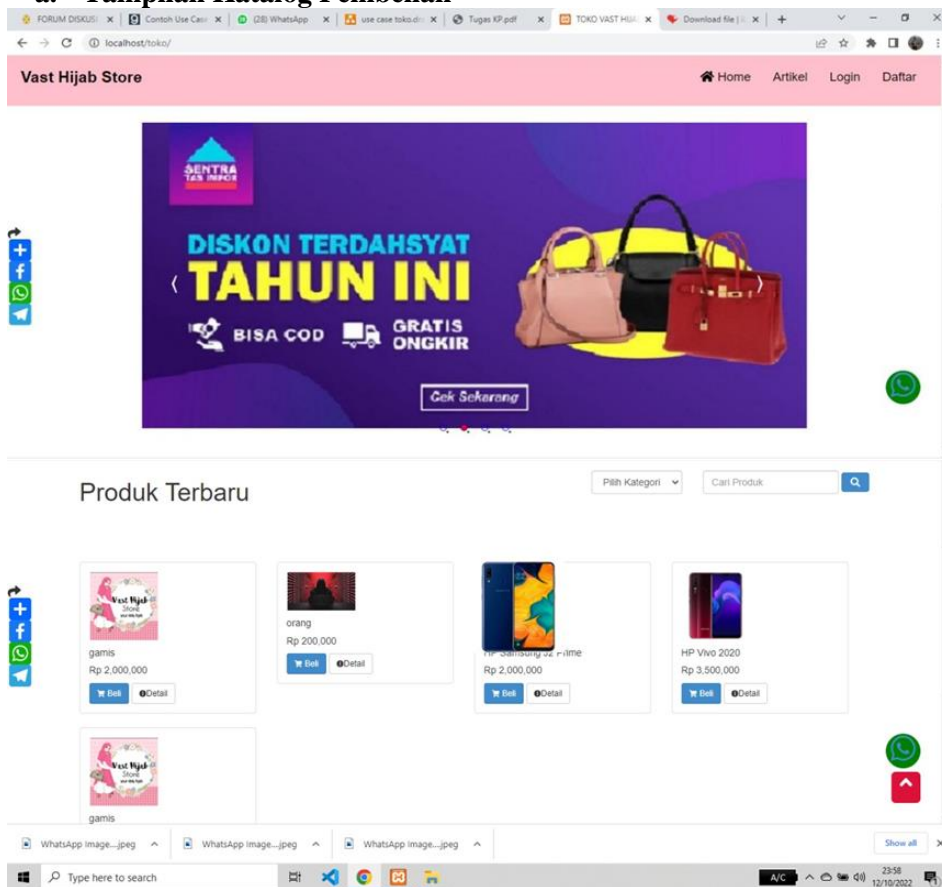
a. Tampilan Katalog Pembelian

FORUM DISKUSI | Contoh Use Case | (28) WhatsApp | use case toko.d | Tugas KP.pdf | TOKO VAST HIJA | Download file |

localhost/toko/

Vast Hijab Store

Home Artikel Login Daftar

SENTRA TAS IMPOR

DISKON TERDAHSYAT
TAHUN INI

BISA COD GRATIS ONGKIR

Cek Sekarang

Produk Terbaru

Pilih Kategori

Cari Produk

Vast Hijab Store

gamis
Rp 2,000,000
Beli Detail

orang
Rp 200,000
Beli Detail

HP Samsung J2 Prime
Rp 2,000,000
Beli Detail

HP Vivo 2020
Rp 3,500,000
Beli Detail

Vast Hijab Store

gamis

WhatsApp Image....jpeg WhatsApp Image....jpeg WhatsApp Image....jpeg Show all

Type here to search

A/C 23:58 12/10/2022